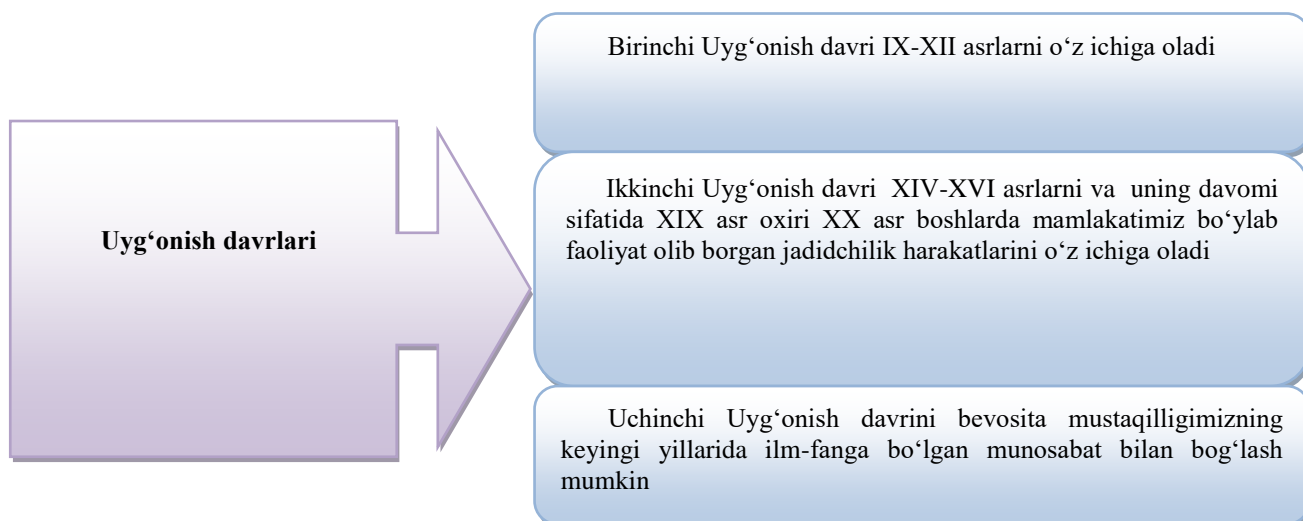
Uyg‘onish davrlari

Birinchi Uyg‘onish davri IX-XII asrlarni o‘z ichiga oladi

Ikkinchi Uyg‘onish davri XIV-XVI asrlarni va uning davomi sifatida XIX asr oxiri XX asr boshlarda mamlakatimiz bo‘ylab faoliyat olib borgan jadidchilik harakatlarini o‘z ichiga oladi

Uchinchi Uyg‘onish davrini bevosita mustaqilligimizning keyingi yillarida ilm-fanga bo‘lgan munosabat bilan bog‘lash mumkin